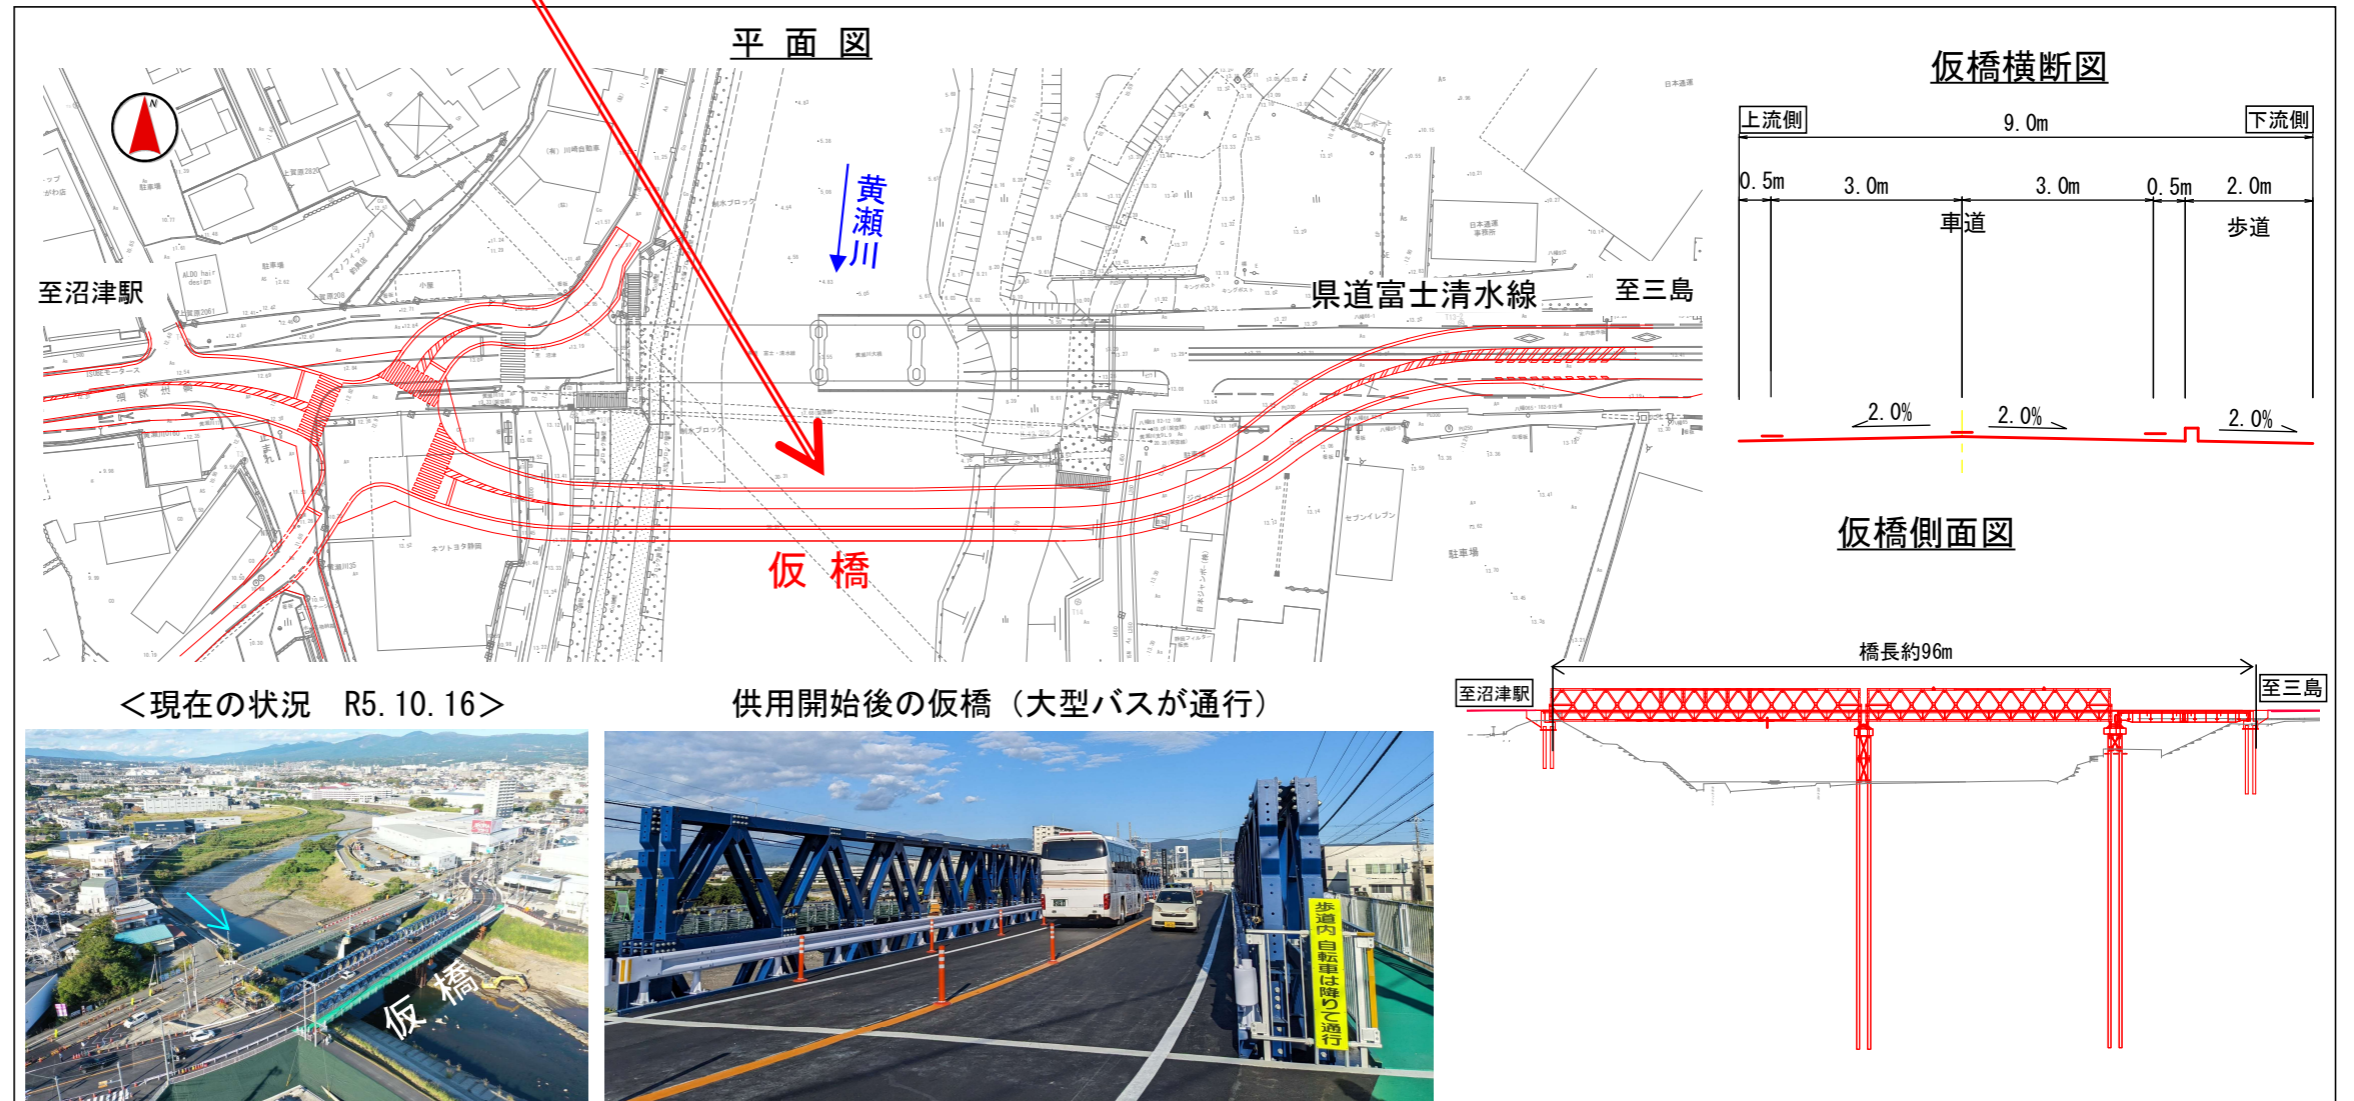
平面図

黄瀬川

至沼津駅

県道富士清水線

至三島

仮橋

仮橋横断図

上流側

9.0m

下流側

0.5m

3.0m

3.0m

0.5m

2.0m

車道

歩道

2.0%

2.0%

2.0%

仮橋側面図

橋長約96m

至沼津駅

至三島

<現在の状況　R5.10.16>

供用開始後の仮橋（大型バスが通行）

仮橋

歩道内 自転車は降りて通行